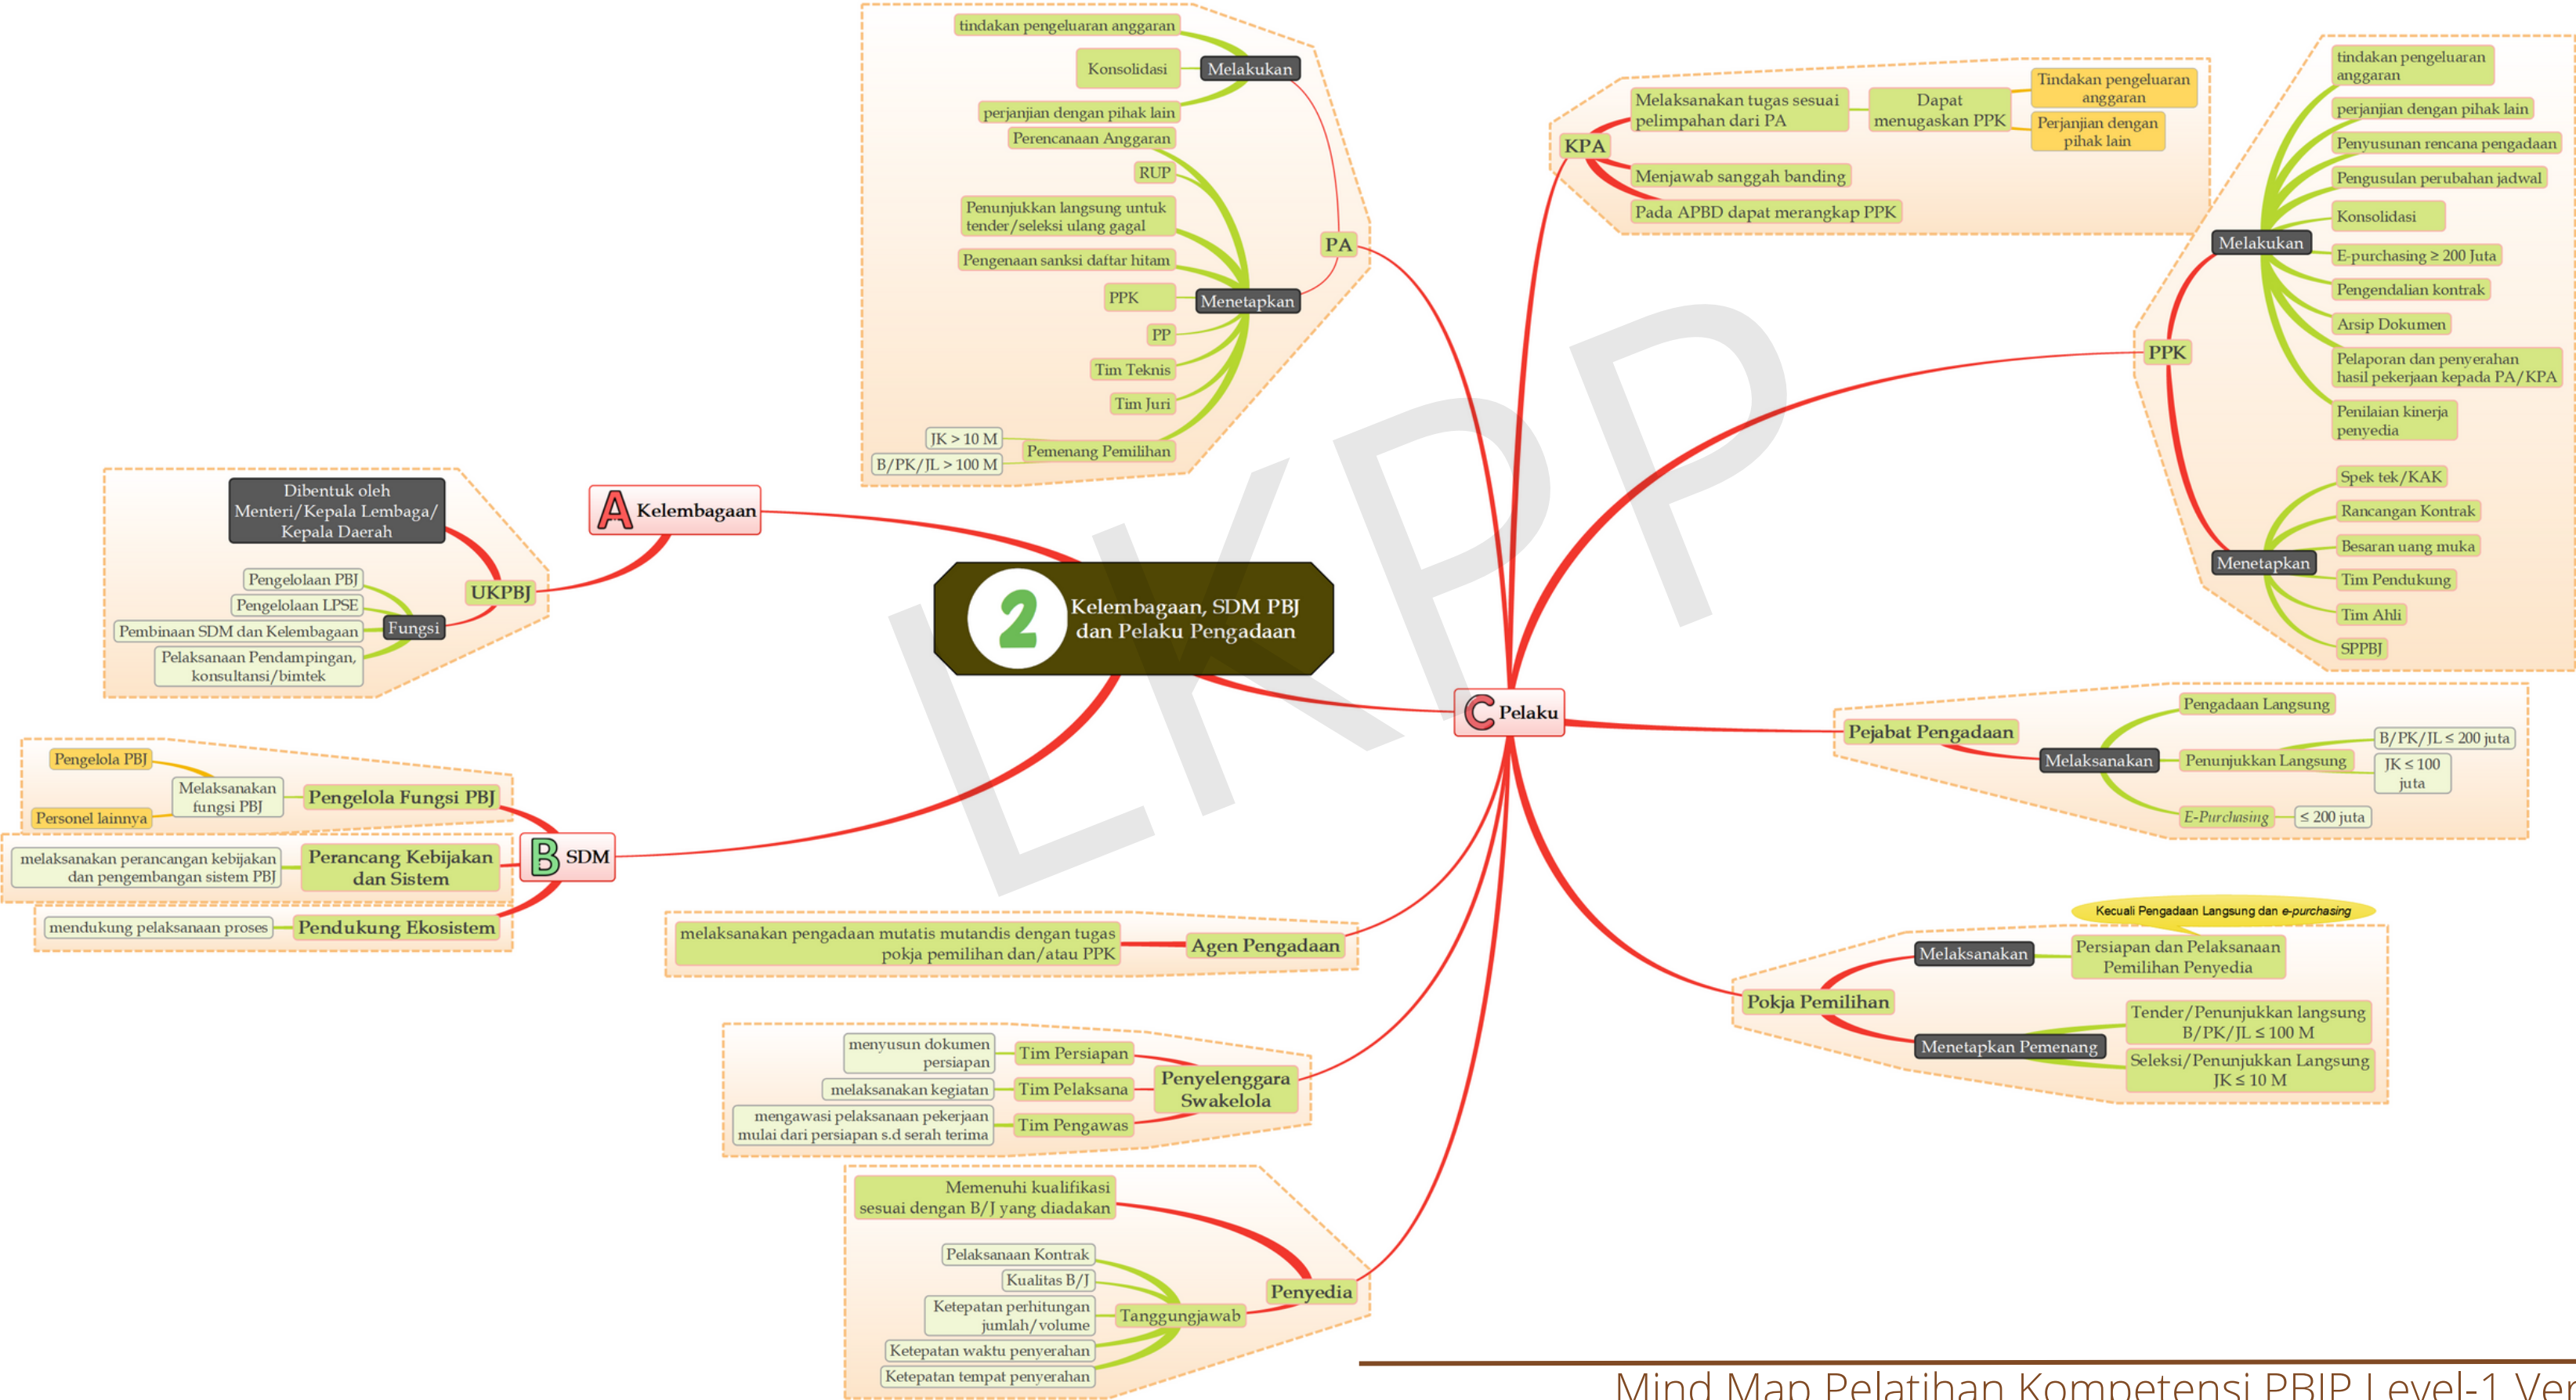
2 Kelembagaan, SDM PBJ dan Pelaku Pengadaan

A Kelembagaan

UKPBJ

Dibentuk oleh Menteri/Kepala Lembaga/ Kepala Daerah

Fungsi

Pengelolaan PBJ

Pengelolaan LPSE

Pembinaan SDM dan Kelembagaan

Pelaksanaan Pendampingan, konsultansi/bimtek

B SDM

Pengelola Fungsi PBJ

Pengelola PBJ

Melaksanakan fungsi PBJ

Personel lainnya

Perancang Kebijakan dan Sistem

melaksanakan perancangan kebijakan dan pengembangan sistem PBJ

Pendukung Ekosistem

mendukung pelaksanaan proses

C Pelaku

PA

Melakukan

tindakan pengeluaran anggaran

Konsolidasi

perjanjian dengan pihak lain

Menetapkan

Perencanaan Anggaran

RUP

Penunjukkan langsung untuk tender/seleksi ulang gagal

Pengenaan sanksi daftar hitam

PPK

PP

Tim Teknis

Tim Juri

Pemenang Pemilihan

JK > 10 M

B/PK/JL > 100 M

KPA

Melaksanakan tugas sesuai pelimpahan dari PA

Dapat menugaskan PPK

Tindakan pengeluaran anggaran

Perjanjian dengan pihak lain

Menjawab sanggah banding

Pada APBD dapat merangkap PPK

PPK

Melakukan

tindakan pengeluaran anggaran

perjanjian dengan pihak lain

Penyusunan rencana pengadaan

Pengusulan perubahan jadwal

Konsolidasi

E-purchasing ≥ 200 Juta

Pengendalian kontrak

Arsip Dokumen

Pelaporan dan penyerahan hasil pekerjaan kepada PA/KPA

Penilaian kinerja penyedia

Menetapkan

Spek tek/KAK

Rancangan Kontrak

Besaran uang muka

Tim Pendukung

Tim Ahli

SPPBJ

Pejabat Pengadaan

Melaksanakan

Pengadaan Langsung

Penunjukkan Langsung

B/PK/JL ≤ 200 juta

JK ≤ 100 juta

E-Purchasing

≤ 200 juta

Pokja Pemilihan

Melaksanakan

Persiapan dan Pelaksanaan Pemilihan Penyedia

Kecuali Pengadaan Langsung dan e-purchasing

Menetapkan Pemenang

Tender/Penunjukkan langsung B/PK/JL ≤ 100 M

Seleksi/Penunjukkan Langsung JK ≤ 10 M

Agen Pengadaan

melaksanakan pengadaan mutatis mutandis dengan tugas pokja pemilihan dan/atau PPK

Penyelenggara Swakelola

Tim Persiapan

menyusun dokumen persiapan

Tim Pelaksana

melaksanakan kegiatan

Tim Pengawas

mengawasi pelaksanaan pekerjaan mulai dari persiapan s.d serah terima

Penyedia

Memenuhi kualifikasi sesuai dengan B/J yang diadakan

Tanggungjawab

Pelaksanaan Kontrak

Kualitas B/J

Ketepatan perhitungan jumlah/volume

Ketepatan waktu penyerahan

Ketepatan tempat penyerahan

LKPP

Mind Map Pelatihan Kompetensi PBJP Level-1 Ver